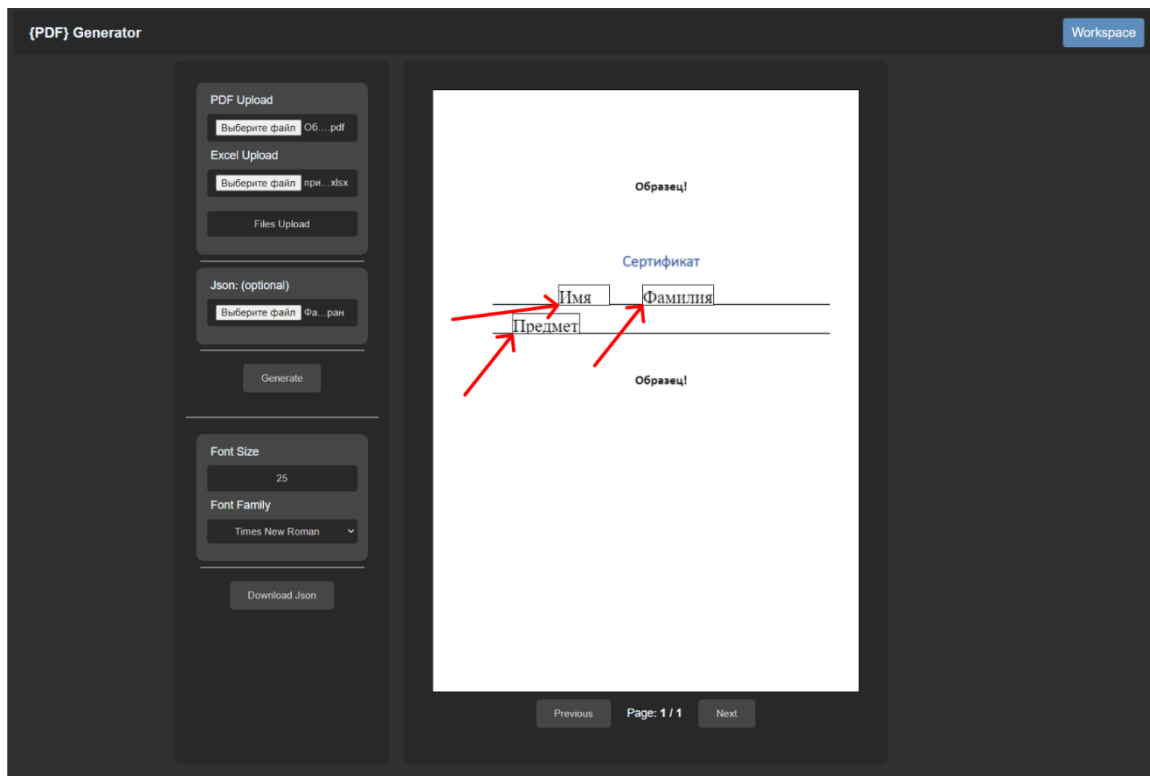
{PDF} Generator

Workspace

PDF Upload

Выберите файл Об....pdf

Excel Upload

Выберите файл при....xlsx

Files Upload

Json: (optional)

Выберите файл Фа...ран

Generate

Font Size

25

Font Family

Times New Roman

Download Json

Образец!

Сертификат

Имя Фамилия

Предмет

Образец!

Previous Page: 1 / 1 Next